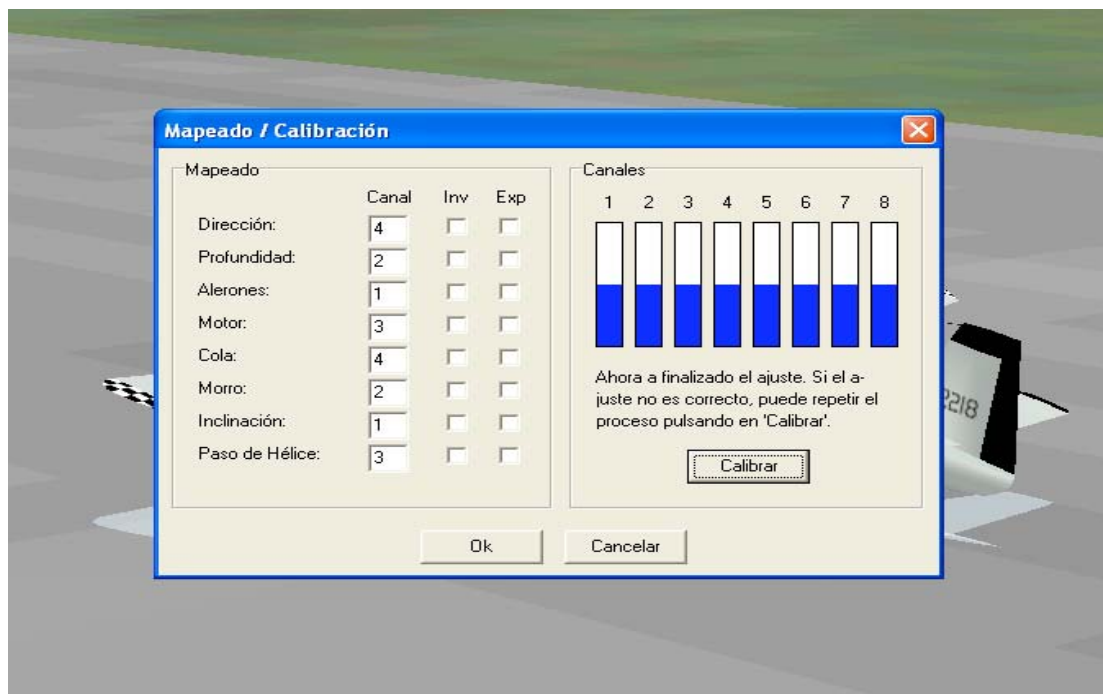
Mapeado / Calibración

Mapeado

| | Canal | Inv | Exp |
|---|---|---|---|
| Dirección: | 4 | | |
| Profundidad: | 2 | | |
| Alerones: | 1 | | |
| Motor: | 3 | | |
| Cola: | 4 | | |
| Morro: | 2 | | |
| Inclinación: | 1 | | |
| Paso de Hélice: | 3 | | |

Canales

1 2 3 4 5 6 7 8

Ahora a finalizado el ajuste. Si el ajuste no es correcto, puede repetir el proceso pulsando en 'Calibrar'.

Calibrar

Ok

Cancelar

2218